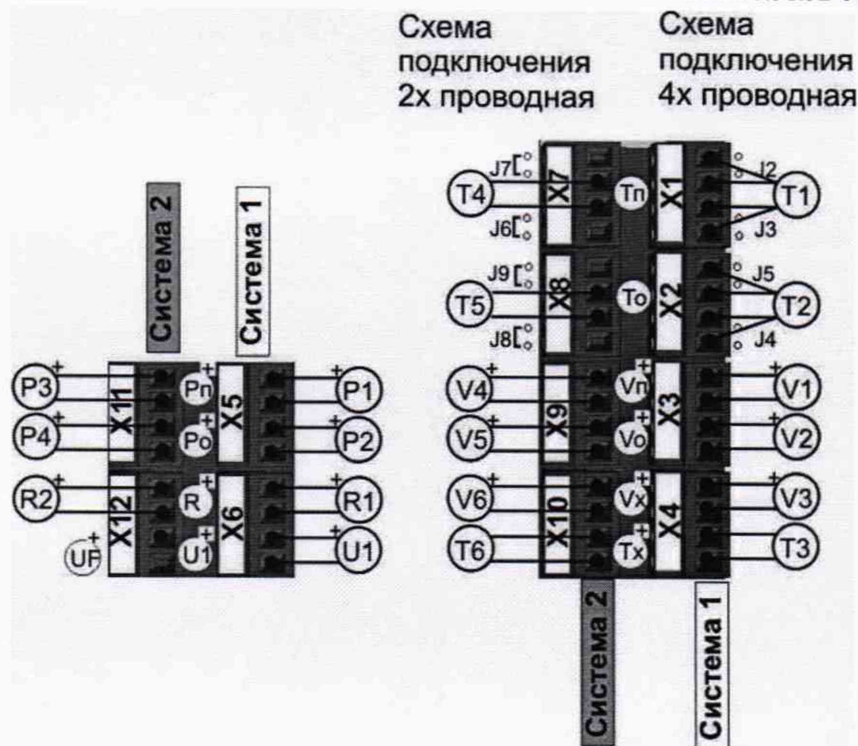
Схема подключения 2х проводная

Схема подключения 4х проводная

Система 2

Система 1

P3
+
X11
Pп
+
X5
P1
+

P4
+
Pо
+
P2
+

R2
+
X12
R
+
X6
R1
+

UF
+
U1
+
U1

J7
X7
Tп
X1
J2
T4
T1
J6
J3

J9
X8
Tо
X2
J5
T5
T2
J8
J4

V4
+
X9
Vп
+
X3
V1
+

V5
+
Vо
+
V2
+

V6
+
X10
Vх
+
X4
V3
+

T6
Tх
T3

Система 2

Система 1